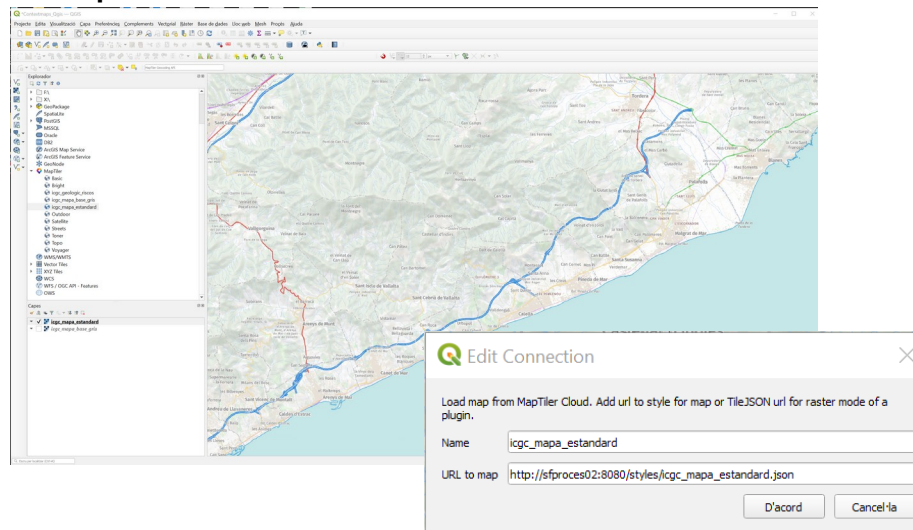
*Sense títol - QGIS

Projecte Edita Visualització Capa Preferències Complements Vectorial Ràster Base de dades Web Mesh Procés Ajuda

Explorador

F:\
X:\
GeoPackage
SpatiaLite
PostGIS
MSSQL
Oracle
DB2
ArcGIS Map Service
ArcGIS Feature Service
GeoNode
MapTiler
Basic
Bright
icgc_geologic_riscos
icgc_mapa_base_gris
icgc_mapa_estandard
Outdoor
Satellite
Streets
Toner
Topo
Voyager
WMS/WMTS
Vector Tiles
XYZ Tiles
WCS
WFS / OGC API - Features
OWS

Capes

icgc_mapa_estandard
icgc_mapa_base_gris

Edit Connection

Load map from MapTiler Cloud. Add url to style for map or TileJSON url for raster mode of a plugin.

Name icgc_mapa_estandard

URL to map http://sfproces02:8080/styles/icgc_mapa_estandard.json

D'acord Cancel·la